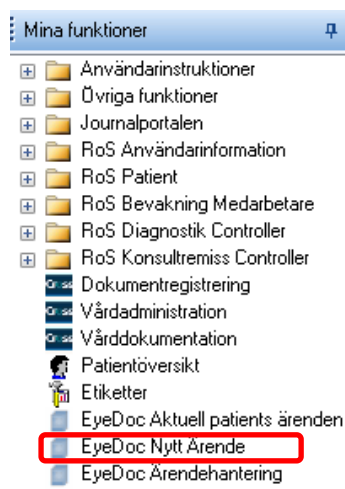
Mina funktioner

Användarinstruktioner
Övriga funktioner
Journalportalen
RoS Användarinformation
RoS Patient
RoS Bevakning Medarbetare
RoS Diagnostik Controller
RoS Konsultremiss Controller
Dokumentregistrering
Vårdadministration
Vårddokumentation
Patientöversikt
Etiketter
EyeDoc Aktuell patients ärenden
EyeDoc Nytt Ärende
EyeDoc Ärendehantering